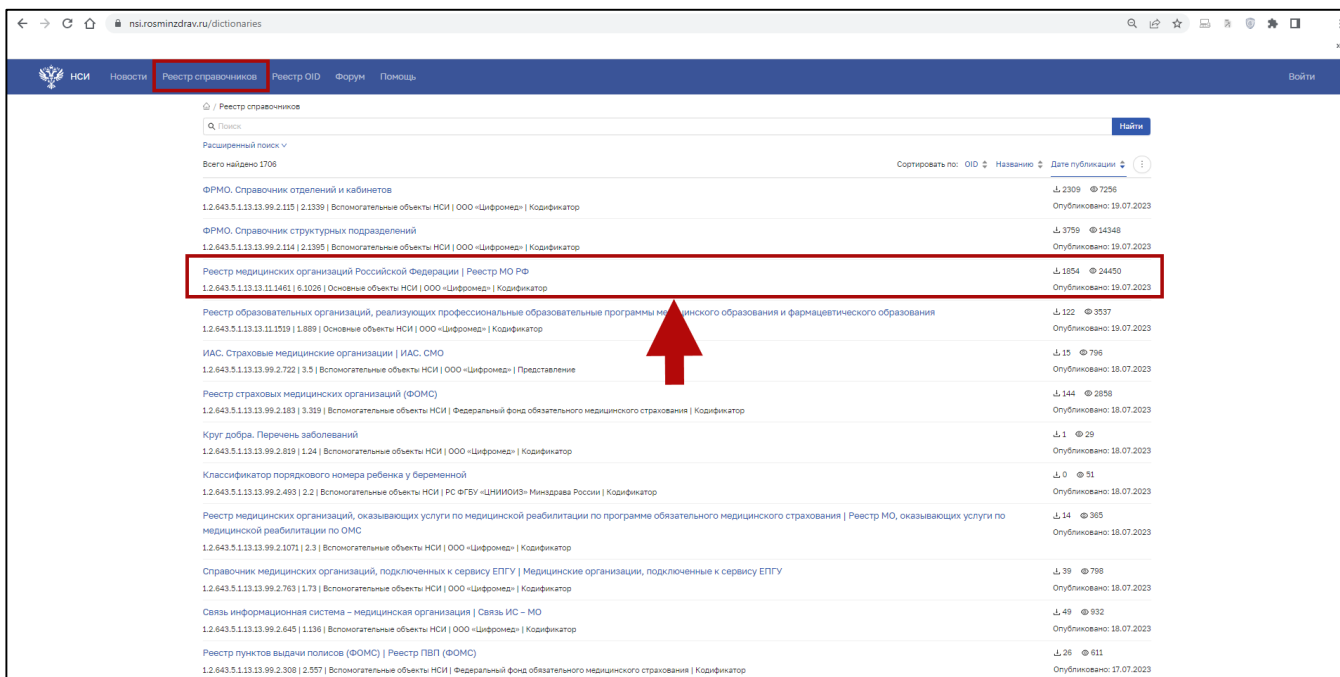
nsi.rosminzdrav.ru/dictionaries

НСИ Новости Реестр справочников Реестр OID Форум Помощь Войти

⌂ / Реестр справочников

Поиск
Найти

Расширенный поиск

Всего найдено 1706

Сортировать по: OID Названию Дате публикации

ФРМО. Справочник отделений и кабинетов
1.2.643.5.1.13.13.99.2.115 | 2.1339 | Вспомогательные объекты НСИ | ООО «Цифромед» | Кодификатор
2309 7256
Опубликовано: 19.07.2023

ФРМО. Справочник структурных подразделений
1.2.643.5.1.13.13.99.2.114 | 2.1395 | Вспомогательные объекты НСИ | ООО «Цифромед» | Кодификатор
3759 14348
Опубликовано: 19.07.2023

Реестр медицинских организаций Российской Федерации | Реестр МО РФ
1.2.643.5.1.13.13.11.1461 | 6.1026 | Основные объекты НСИ | ООО «Цифромед» | Кодификатор
1854 24450
Опубликовано: 19.07.2023

Реестр образовательных организаций, реализующих профессиональные образовательные программы ме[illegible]цинского образования и фармацевтического образования
1.2.643.5.1.13.13.11.1519 | 1.889 | Основные объекты НСИ | ООО «Цифромед» | Кодификатор
122 3537
Опубликовано: 19.07.2023

ИАС. Страховые медицинские организации | ИАС. СМО
1.2.643.5.1.13.13.99.2.722 | 3.5 | Вспомогательные объекты НСИ | ООО «Цифромед» | Представление
15 796
Опубликовано: 18.07.2023

Реестр страховых медицинских организаций (ФОМС)
1.2.643.5.1.13.13.99.2.183 | 3.319 | Вспомогательные объекты НСИ | Федеральный фонд обязательного медицинского страхования | Кодификатор
144 2858
Опубликовано: 18.07.2023

Круг добра. Перечень заболеваний
1.2.643.5.1.13.13.99.2.819 | 1.24 | Вспомогательные объекты НСИ | ООО «Цифромед» | Кодификатор
1 29
Опубликовано: 18.07.2023

Классификатор порядкового номера ребенка у беременной
1.2.643.5.1.13.13.99.2.493 | 2.2 | Вспомогательные объекты НСИ | РС ФГБУ «ЦНИИОИЗ» Минздрава России | Кодификатор
0 51
Опубликовано: 18.07.2023

Реестр медицинских организаций, оказывающих услуги по медицинской реабилитации по программе обязательного медицинского страхования | Реестр МО, оказывающих услуги по медицинской реабилитации по ОМС
1.2.643.5.1.13.13.99.2.1071 | 2.3 | Вспомогательные объекты НСИ | ООО «Цифромед» | Кодификатор
14 365
Опубликовано: 18.07.2023

Справочник медицинских организаций, подключенных к сервису ЕПГУ | Медицинские организации, подключенные к сервису ЕПГУ
1.2.643.5.1.13.13.99.2.763 | 1.73 | Вспомогательные объекты НСИ | ООО «Цифромед» | Кодификатор
39 798
Опубликовано: 18.07.2023

Связь информационная система – медицинская организация | Связь ИС – МО
1.2.643.5.1.13.13.99.2.645 | 1.136 | Вспомогательные объекты НСИ | ООО «Цифромед» | Кодификатор
49 932
Опубликовано: 18.07.2023

Реестр пунктов выдачи полисов (ФОМС) | Реестр ПВП (ФОМС)
1.2.643.5.1.13.13.99.2.308 | 2.557 | Вспомогательные объекты НСИ | Федеральный фонд обязательного медицинского страхования | Кодификатор
26 611
Опубликовано: 17.07.2023